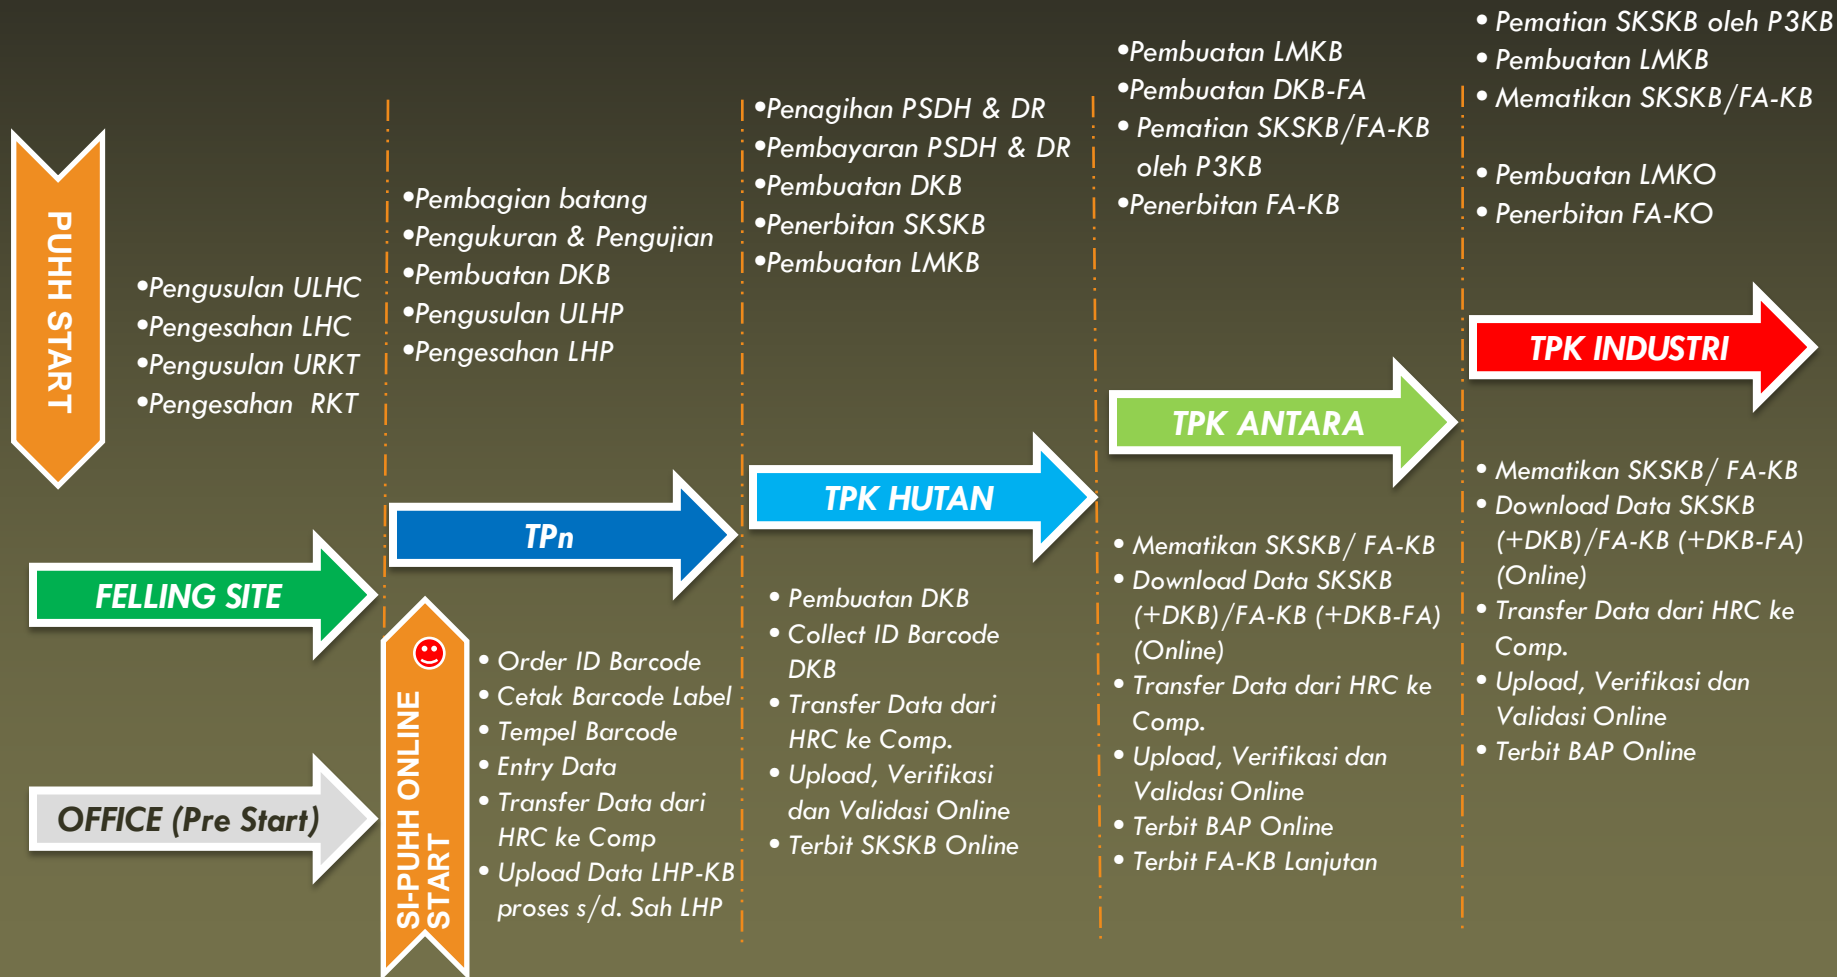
PUHH START

•Pengusulan ULHC
•Pengesahan LHC
•Pengusulan URKT
•Pengesahan RKT

FELLING SITE

OFFICE (Pre Start)

•Pembagian batang
•Pengukuran & Pengujian
•Pembuatan DKB
•Pengusulan ULHP
•Pengesahan LHP

TPn

SI-PUHH ONLINE START

• Order ID Barcode
• Cetak Barcode Label
• Tempel Barcode
• Entry Data
• Transfer Data dari HRC ke Comp
• Upload Data LHP-KB proses s/d. Sah LHP

•Penagihan PSDH & DR
•Pembayaran PSDH & DR
•Pembuatan DKB
•Penerbitan SKSKB
•Pembuatan LMKB

TPK HUTAN

• Pembuatan DKB
• Collect ID Barcode DKB
• Transfer Data dari HRC ke Comp.
• Upload, Verifikasi dan Validasi Online
• Terbit SKSKB Online

•Pembuatan LMKB
•Pembuatan DKB-FA
• Pematian SKSKB/FA-KB oleh P3KB
•Penerbitan FA-KB

TPK ANTARA

• Mematikan SKSKB/ FA-KB
• Download Data SKSKB (+DKB)/FA-KB (+DKB-FA) (Online)
• Transfer Data dari HRC ke Comp.
• Upload, Verifikasi dan Validasi Online
• Terbit BAP Online
• Terbit FA-KB Lanjutan

• Pematian SKSKB oleh P3KB
• Pembuatan LMKB
• Mematikan SKSKB/FA-KB

• Pembuatan LMKO
• Penerbitan FA-KO

TPK INDUSTRI

• Mematikan SKSKB/ FA-KB
• Download Data SKSKB (+DKB)/FA-KB (+DKB-FA) (Online)
• Transfer Data dari HRC ke Comp.
• Upload, Verifikasi dan Validasi Online
• Terbit BAP Online